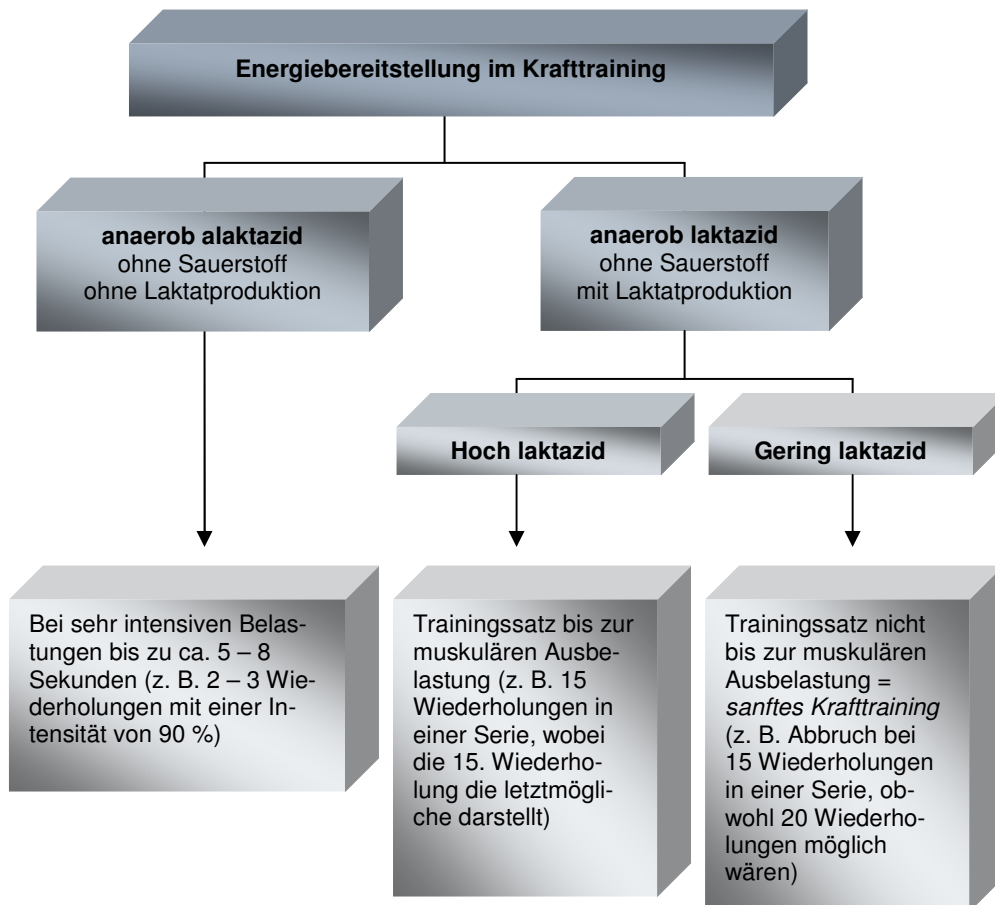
**Energiebereitstellung im Krafttraining**

**anaerob alaktazid**
ohne Sauerstoff
ohne Laktatproduktion

**anaerob laktazid**
ohne Sauerstoff
mit Laktatproduktion

**Hoch laktazid**

**Gering laktazid**

Bei sehr intensiven Belastungen bis zu ca. 5 – 8 Sekunden (z. B. 2 – 3 Wiederholungen mit einer Intensität von 90 %)

Trainingssatz bis zur muskulären Ausbelastung (z. B. 15 Wiederholungen in einer Serie, wobei die 15. Wiederholung die letztmögliche darstellt)

Trainingssatz nicht bis zur muskulären Ausbelastung = *sanftes Krafttraining* (z. B. Abbruch bei 15 Wiederholungen in einer Serie, obwohl 20 Wiederholungen möglich wären)